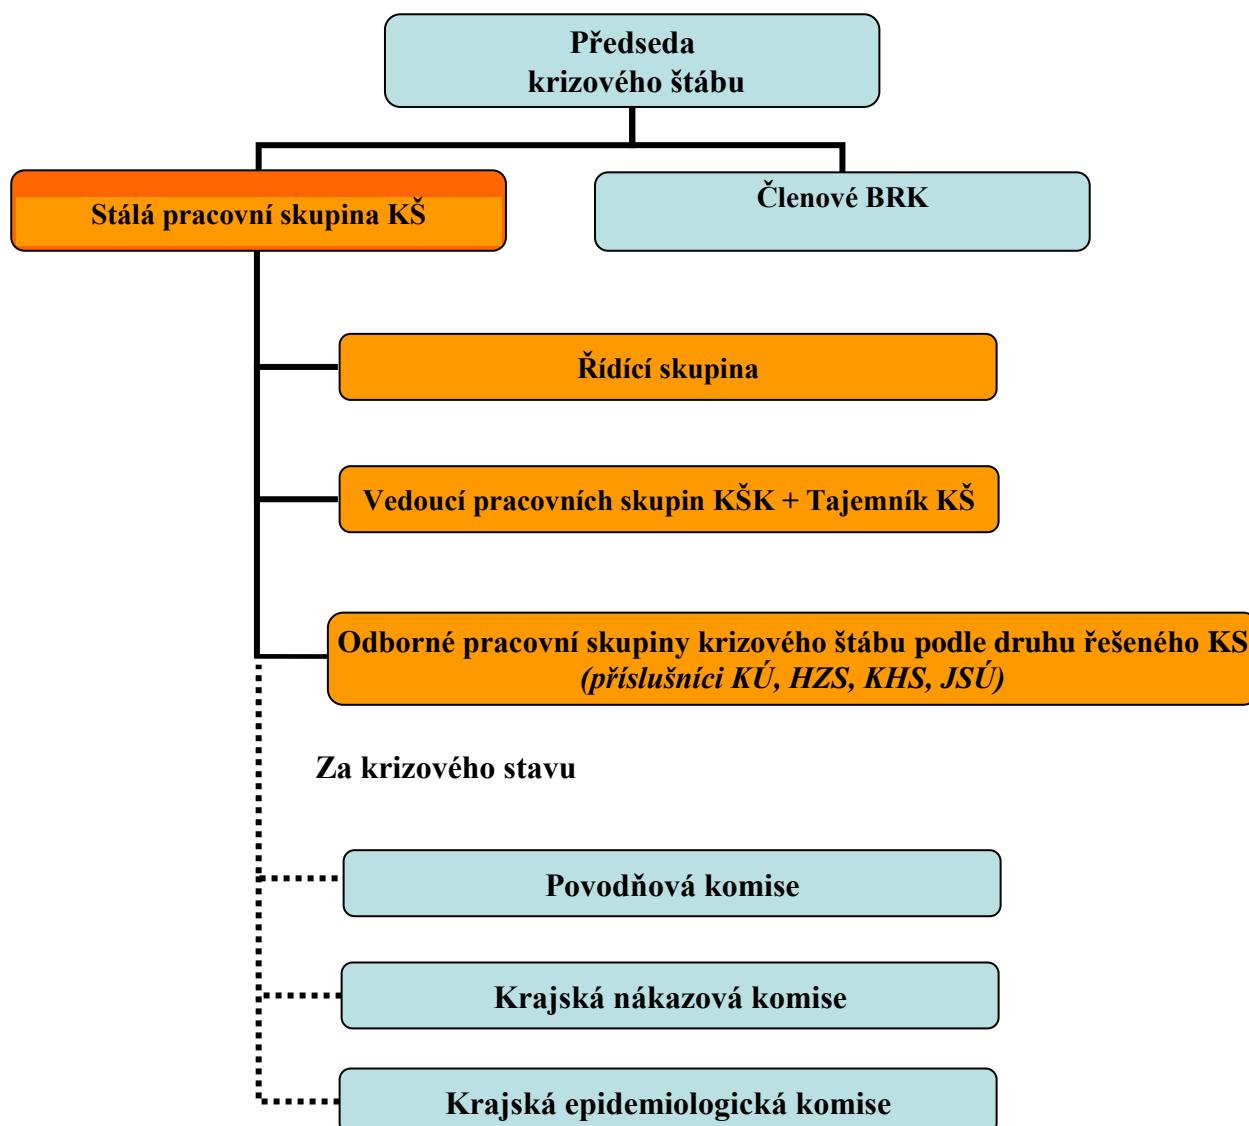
Předseda krizového štábu

Stálá pracovní skupina KŠ

Členové BRK

Řídící skupina

Vedoucí pracovních skupin KŠK + Tajemník KŠ

Odborné pracovní skupiny krizového štábu podle druhu řešeného KS
*(příslušníci KÚ, HZS, KHS, JSÚ)*

Za krizového stavu

Povodňová komise

Krajská nákazová komise

Krajská epidemiologická komise